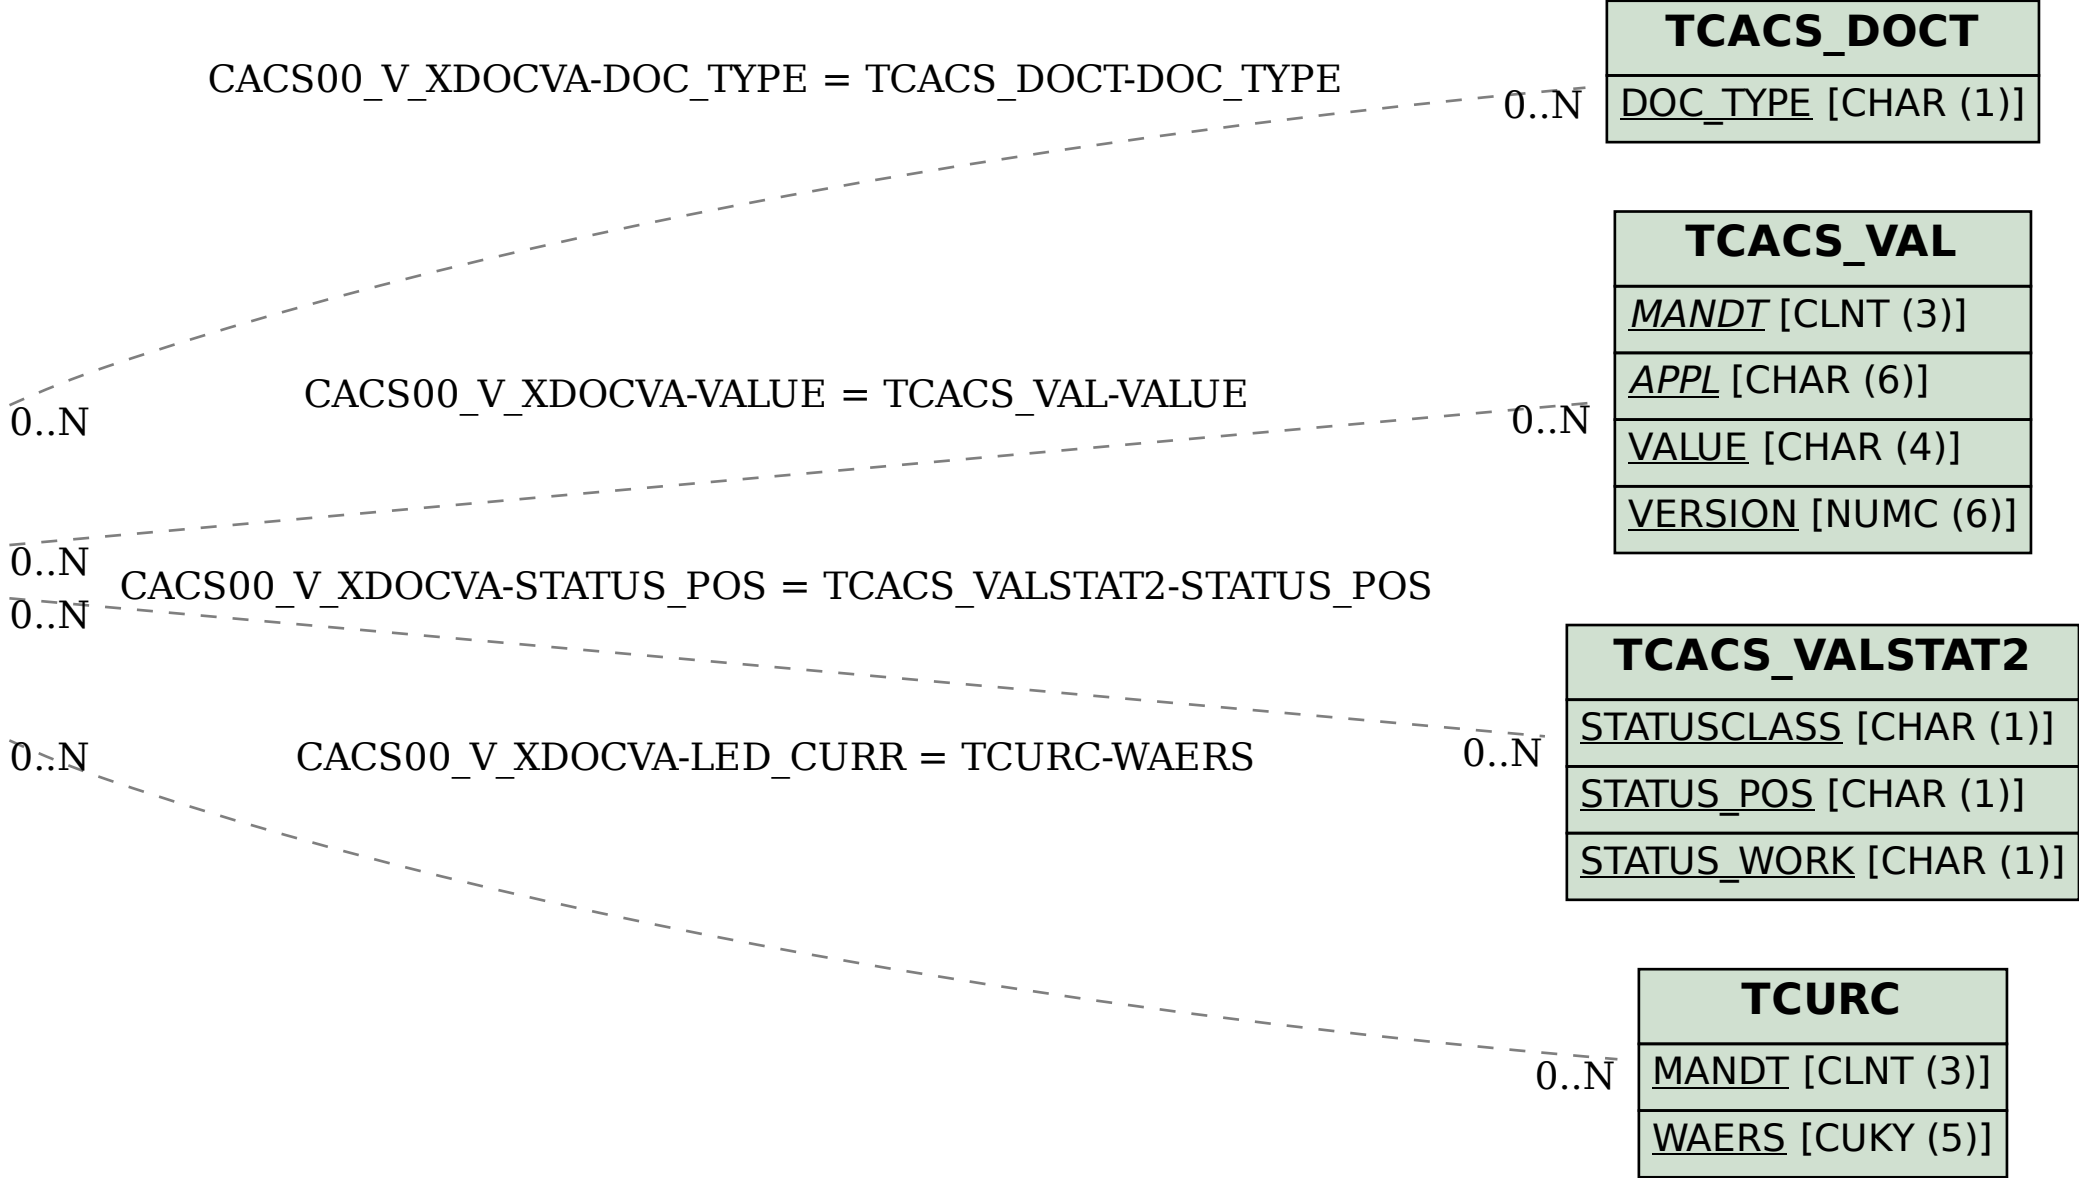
CACS00_V_XDOCVA-DOC_TYPE = TCACS_DOCT-DOC_TYPE

0..N

TCACS_DOCT

DOC_TYPE [CHAR (1)]

TCACS_VAL

MANDT [CLNT (3)]

APPL [CHAR (6)]

VALUE [CHAR (4)]

VERSION [NUMC (6)]

0..N

CACS00_V_XDOCVA-VALUE = TCACS_VAL-VALUE

0..N

0..N

CACS00_V_XDOCVA-STATUS_POS = TCACS_VALSTAT2-STATUS_POS

0..N

TCACS_VALSTAT2

STATUSCLASS [CHAR (1)]

STATUS_POS [CHAR (1)]

STATUS_WORK [CHAR (1)]

0..N

CACS00_V_XDOCVA-LED_CURR = TCURC-WAERS

0..N

TCURC

MANDT [CLNT (3)]

WAERS [CUKY (5)]

0..N